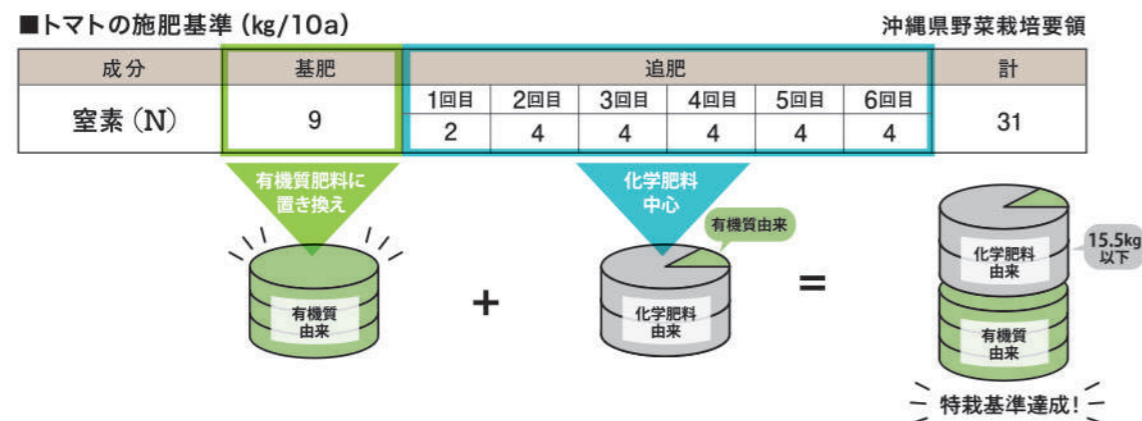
■トマトの施肥基準（kg/10a）

沖縄県野菜栽培要領

| 成分 | 基肥 | 追肥 | | | | | | 計 |
|---|---|---|---|---|---|---|---|---|
| | | 1回目 | 2回目 | 3回目 | 4回目 | 5回目 | 6回目 | |
| 窒素（N） | 9 | 2 | 4 | 4 | 4 | 4 | 4 | 31 |

有機質肥料に置き換え

有機質由来

+

化学肥料中心

有機質由来

化学肥料由来

=

化学肥料由来

15.5kg以下

有機質由来

特栽基準達成！